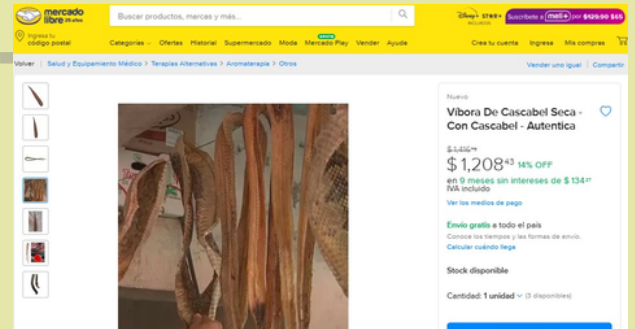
mercado libre 25 años

Buscar productos, marcas y más...

DISNEY STAR+ INCLUIDOS Suscribete a meli+ por $129.90 $65

Ingresa tu código postal

Categorías Ofertas Historial Supermercado Moda GRATIS Mercado Play Vender Ayuda

Crea tu cuenta Ingresa Mis compras

Volver | Salud y Equipamiento Médico > Terapias Alternativas > Aromaterapia > Otros

Vender uno igual | Compartir

Nuevo

Víbora De Cascabel Seca - Con Cascabel - Autentica

$ 1,405

$ 1,208$^{43}$ 14% OFF

en 9 meses sin intereses de $ 134$^{27}$

IVA incluido

Ver los medios de pago

Envío gratis a todo el país

Conoce los tiempos y las formas de envío.

Calcular cuándo llega

Stock disponible

Cantidad: 1 unidad (3 disponibles)